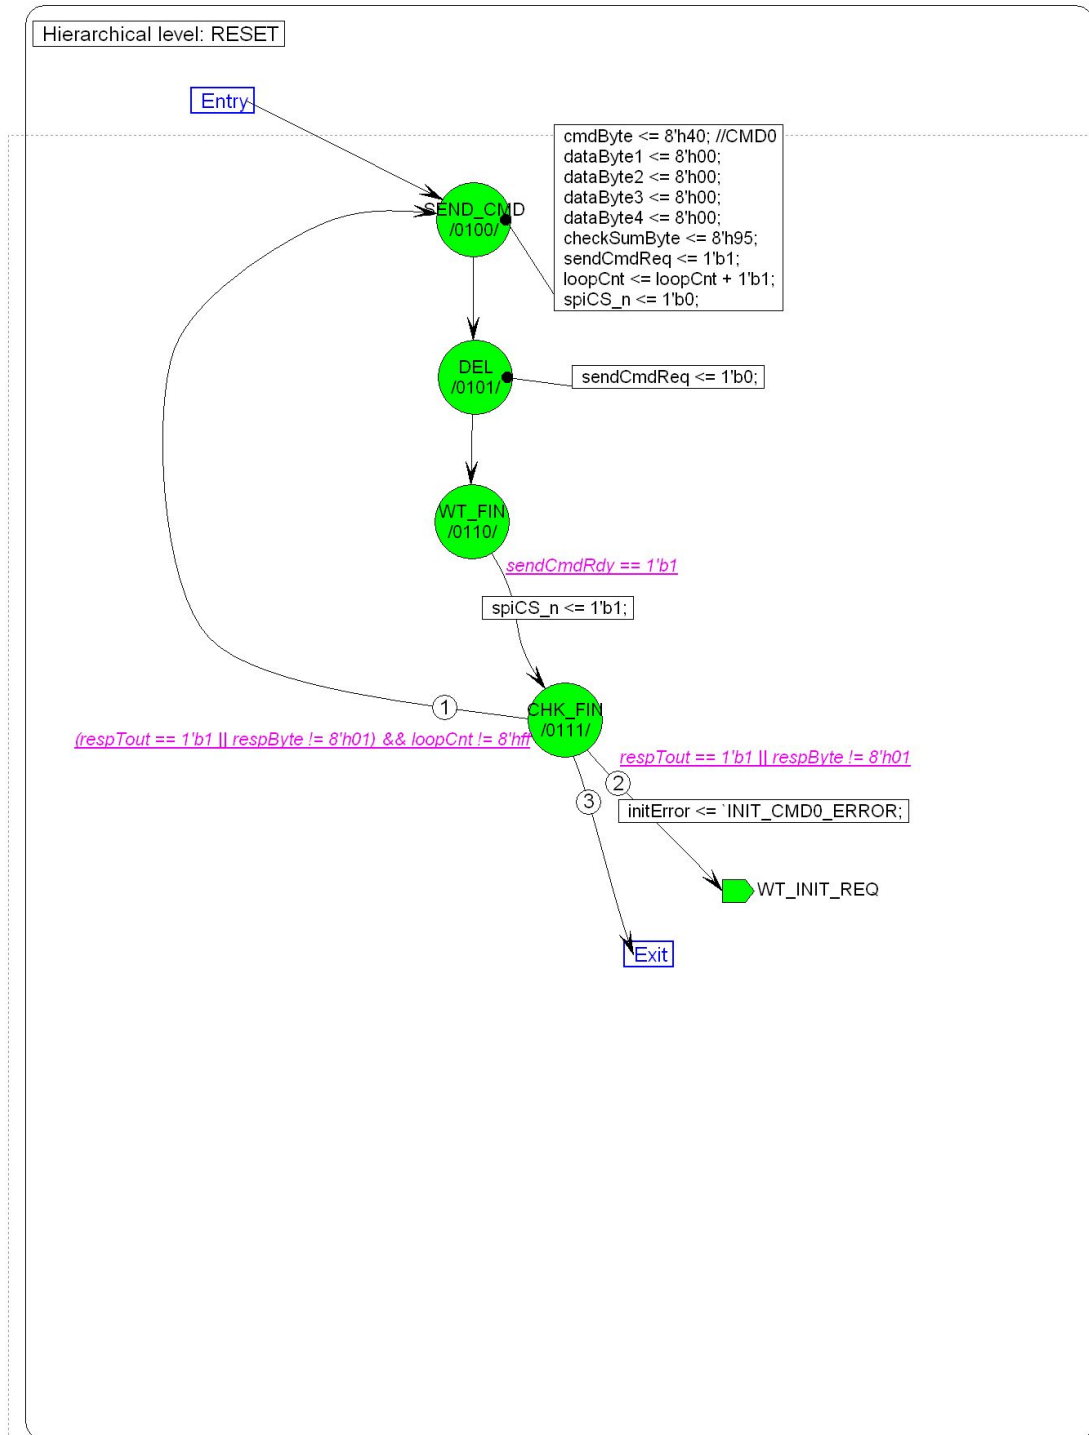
Hierarchical level: RESET

Entry

cmdByte <= 8'h40; //CMD0
dataByte1 <= 8'h00;
dataByte2 <= 8'h00;
dataByte3 <= 8'h00;
dataByte4 <= 8'h00;
checkSumByte <= 8'h95;
sendCmdReq <= 1'b1;
loopCnt <= loopCnt + 1'b1;
spiCS_n <= 1'b0;

SEND_CMD
/0100/

DEL
/0101/

sendCmdReq <= 1'b0;

WT_FIN
/0110/

sendCmdRdy == 1'b1

spiCS_n <= 1'b1;

CHK_FIN
/0111/

1

(respTout == 1'b1 || respByte != 8'h01) && loopCnt != 8'hff

respTout == 1'b1 || respByte != 8'h01

2

3

initError <= `INIT_CMD0_ERROR;

WT_INIT_REQ

Exit